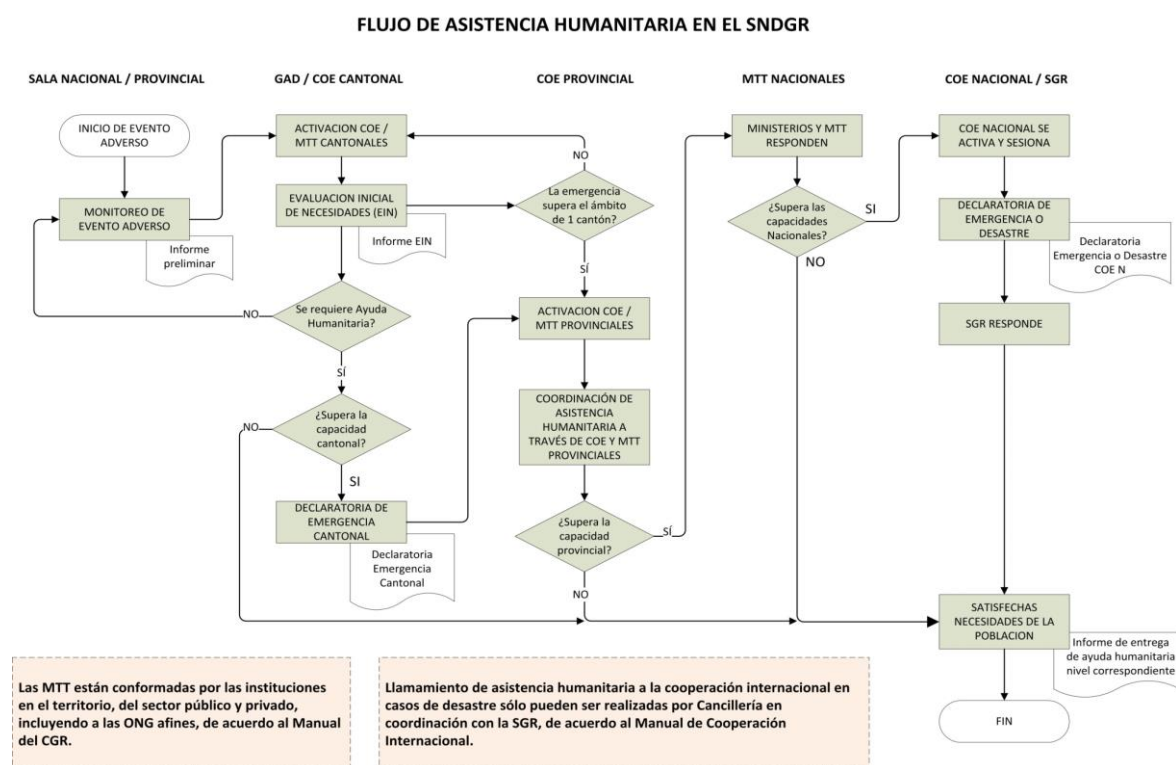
FLUJO DE ASISTENCIA HUMANITARIA EN EL SNDGR

SALA NACIONAL / PROVINCIAL

GAD / COE CANTONAL

COE PROVINCIAL

MTT NACIONALES

COE NACIONAL / SGR

INICIO DE EVENTO ADVERSO

MONITOREO DE EVENTO ADVERSO

Informe preliminar

ACTIVACION COE / MTT CANTONALES

EVALUACION INICIAL DE NECESIDADES (EIN)

Informe EIN

Se requiere Ayuda Humanitaria?

NO

SÍ

¿Supera la capacidad cantonal?

NO

SI

DECLARATORIA DE EMERGENCIA CANTONAL

Declaratoria Emergencia Cantonal

NO

La emergencia supera el ámbito de 1 cantón?

SÍ

ACTIVACION COE / MTT PROVINCIALES

COORDINACIÓN DE ASISTENCIA HUMANITARIA A TRAVÉS DE COE Y MTT PROVINCIALES

¿Supera la capacidad provincial?

SÍ

NO

MINISTERIOS Y MTT RESPONDEN

¿Supera las capacidades Nacionales?

SI

NO

COE NACIONAL SE ACTIVA Y SESIONA

DECLARATORIA DE EMERGENCIA O DESASTRE

Declaratoria Emergencia o Desastre COE N

SGR RESPONDE

SATISFECHAS NECESIDADES DE LA POBLACION

Informe de entrega de ayuda humanitaria nivel correspondiente

FIN

Las MTT están conformadas por las instituciones en el territorio, del sector público y privado, incluyendo a las ONG afines, de acuerdo al Manual del CGR.

Llamamiento de asistencia humanitaria a la cooperación internacional en casos de desastre sólo pueden ser realizadas por Cancillería en coordinación con la SGR, de acuerdo al Manual de Cooperación Internacional.